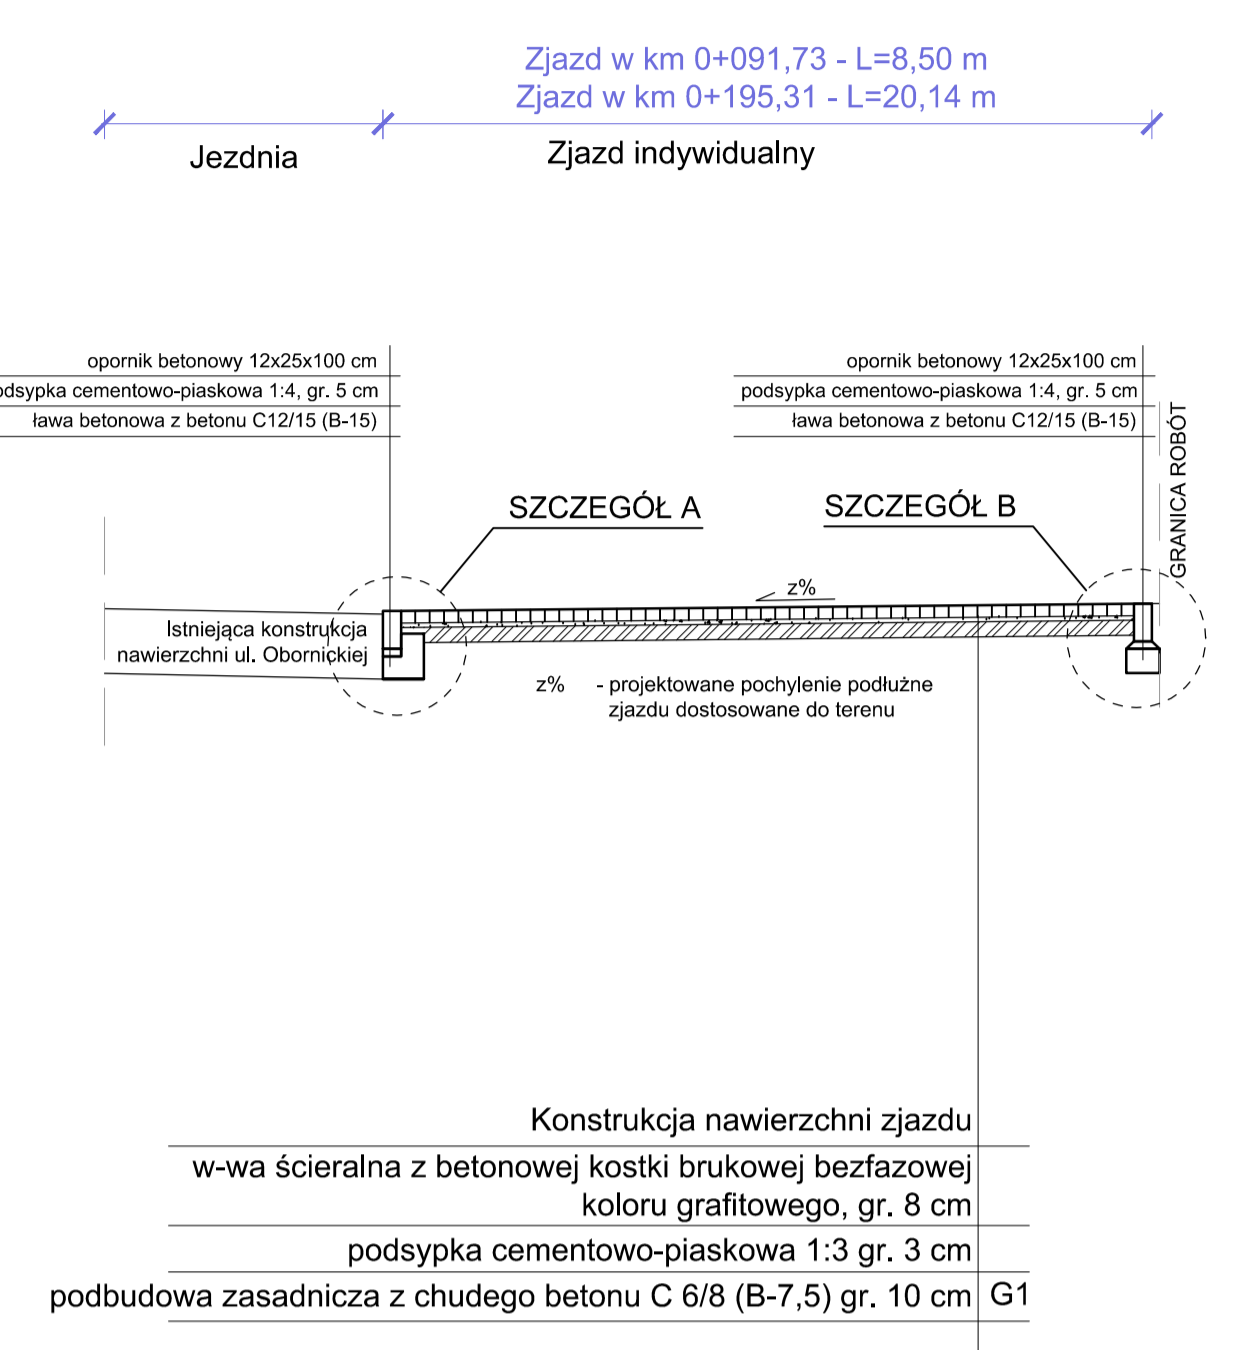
Zjazd w km 0+091,73 - L=8,50 m
Zjazd w km 0+195,31 - L=20,14 m

Jezdnia

Zjazd indywidualny

opornik betonowy 12x25x100 cm
odsypka cementowo-piaskowa 1:4, gr. 5 cm
ława betonowa z betonu C12/15 (B-15)

opornik betonowy 12x25x100 cm
podsypka cementowo-piaskowa 1:4, gr. 5 cm
ława betonowa z betonu C12/15 (B-15)

GRANICA ROBÓT

SZCZEGÓŁ A

SZCZEGÓŁ B

z%

Istniejąca konstrukcja nawierzchni ul. Obornickiej

z% - projektowane pochylenie podłużne zjazdu dostosowane do terenu

Konstrukcja nawierzchni zjazdu

w-wa ścieralna z betonowej kostki brukowej bezfazowej koloru grafitowego, gr. 8 cm

podsypka cementowo-piaskowa 1:3 gr. 3 cm

podbudowa zasadnicza z chudego betonu C 6/8 (B-7,5) gr. 10 cm

G1